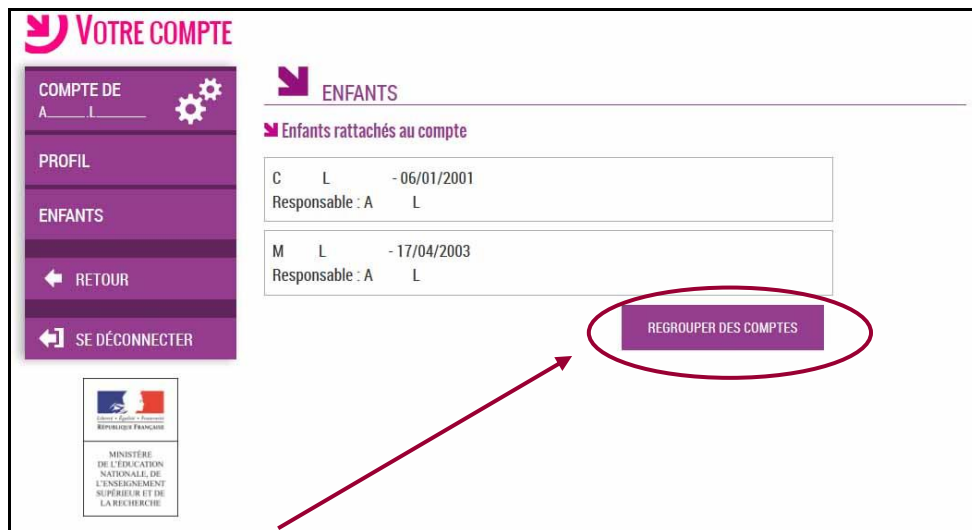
VOTRE COMPTE

COMPTE DE
A_____L_______

PROFIL

ENFANTS

RETOUR

SE DÉCONNECTER

Liberté • Égalité • Fraternité
RÉPUBLIQUE FRANÇAISE

MINISTÈRE DE L'ÉDUCATION NATIONALE, DE L'ENSEIGNEMENT SUPÉRIEUR ET DE LA RECHERCHE

ENFANTS

Enfants rattachés au compte

C L - 06/01/2001
Responsable : A L

M L - 17/04/2003
Responsable : A L

REGROUPER DES COMPTES